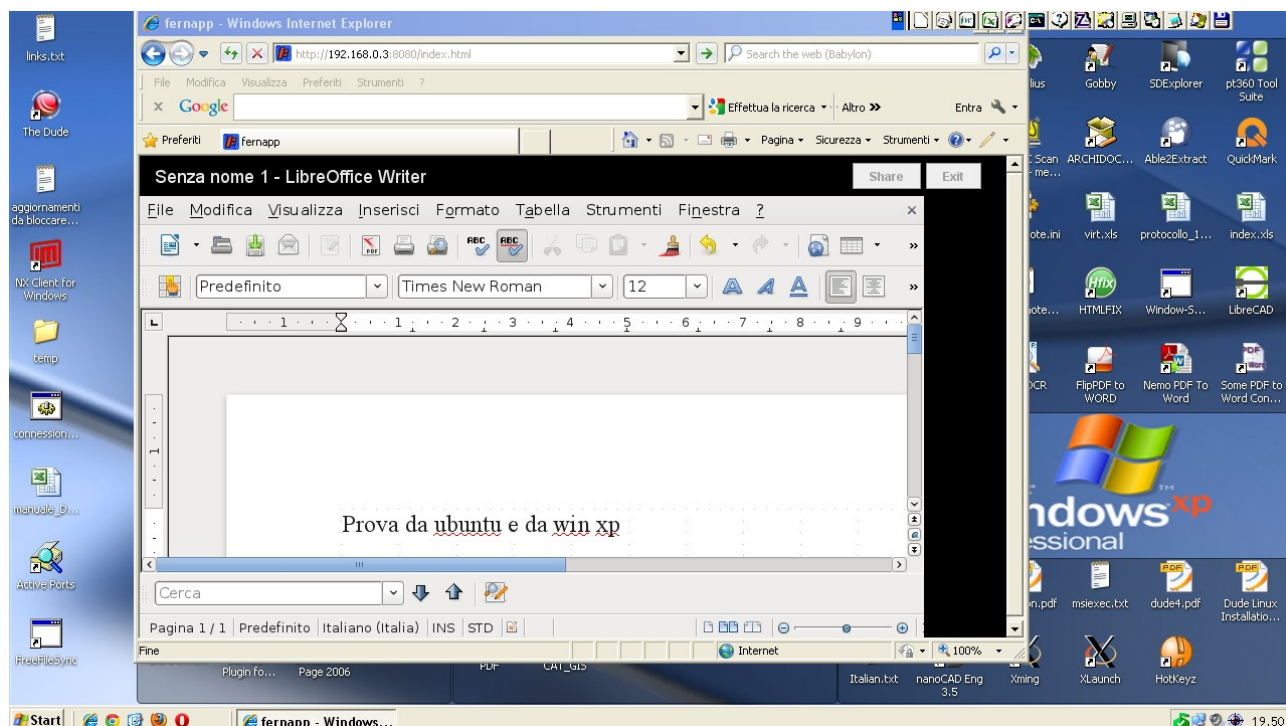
links.txt

The Dude

aggiornamenti da bloccare...

NX Client for Windows

temp

connession...

manuale_D...

Active Ports

FreeFileSync

fernapp - Windows Internet Explorer

http://192.168.0.3:8080/index.html

Search the web (Babylon)

File Modifica Visualizza Preferiti Strumenti ?

x Google

Effettua la ricerca • Altro »

Entra

Preferiti

fernapp

Pagina • Sicurezza • Strumenti •

Senza nome 1 - LibreOffice Writer

Share

Exit

File Modifica Visualizza Inserisci Formato Tabella Strumenti Finestra ?

Predefinito

Times New Roman

12

Prova da ubuntu e da win xp

Cerca

Pagina 1 / 1 | Predefinito | Italiano (Italia) | INS | STD |

Fine

Internet

100%

Plugin fo...

Page 2006

PDF

CAT_GIS

lius

Gobby

SDExplorer

pt360 Tool Suite

Scan me...

ARCHIDOC...

Able2Extract

QuickMark

ote.ini

virt.xls

protocollo_1...

index.xls

note...

HTMLFIX

Window-S...

LibreCAD

OCR

FlipPDF to WORD

Nemo PDF To Word

Some PDF to Word Con...

ndows xp

essional

n.pdf

msiexec.txt

dude4.pdf

Dude Linux Installatio...

Italian.txt

nanoCAD Eng 3.5

Xming

XLaunch

HotKeyz

Start

fernapp - Windows...

19.50